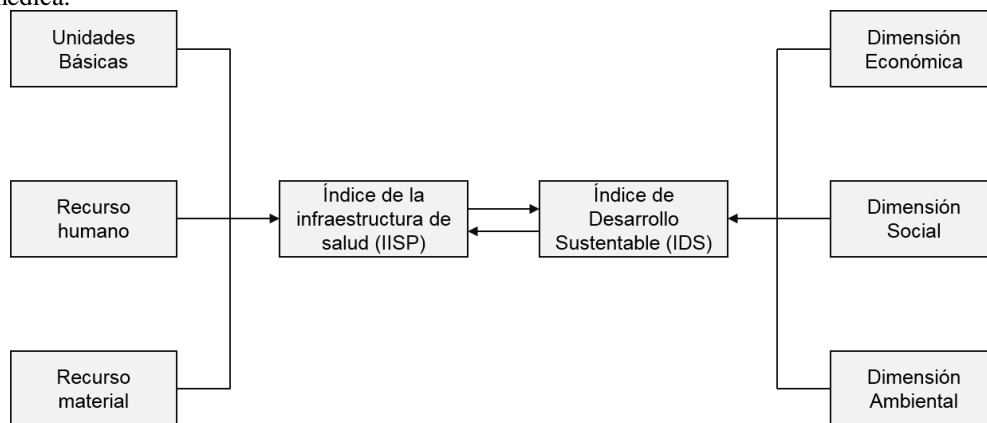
médica.

Unidades Básicas

Recurso humano

Recurso material

Índice de la infraestructura de salud (IISP)

Índice de Desarrollo Sustentable (IDS)

Dimensión Económica

Dimensión Social

Dimensión Ambiental